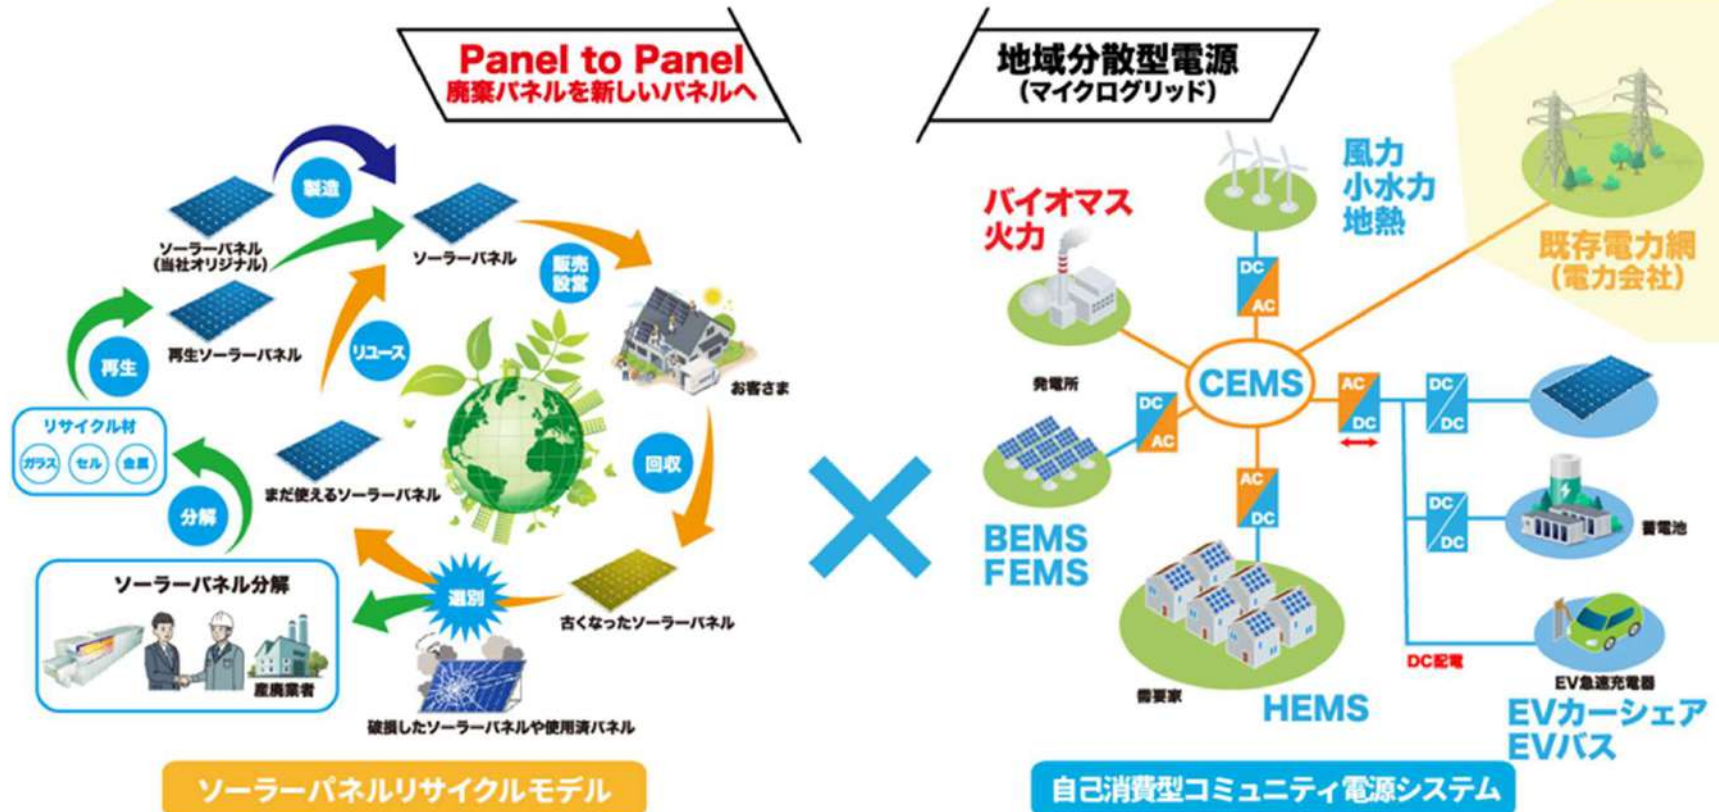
Panel to Panel
廃棄パネルを新しいパネルへ

製造
ソーラーパネル（当社オリジナル）
ソーラーパネル
販売設営
お客さま
再生ソーラーパネル
リユース
再生
リサイクル材
ガラス セル 金属
回収
まだ使えるソーラーパネル
分解
ソーラーパネル分解
産廃業者
選別
古くなったソーラーパネル
破損したソーラーパネルや使用済パネル

ソーラーパネルリサイクルモデル

×

地域分散型電源
（マイクログリッド）

風力
小水力
地熱
バイオマス
火力
既存電力網
（電力会社）
DC AC
発電所
CEMS
AC DC
DC DC
DC AC
AC DC
DC DC
蓄電池
BEMS
FEMS
DC配電
EV急速充電器
需要家
HEMS
EVカーシェア
EVバス

自己消費型コミュニティ電源システム